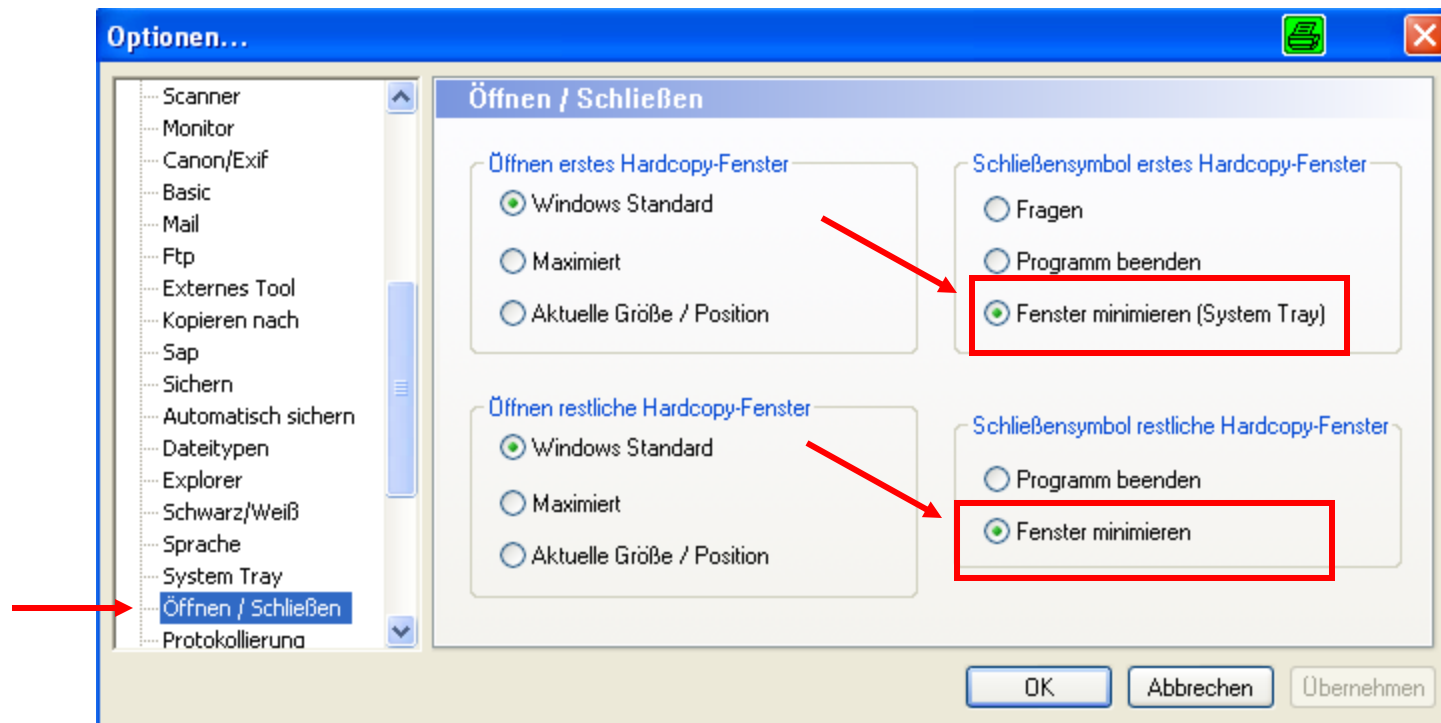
Optionen...

Scanner
Monitor
Canon/Exif
Basic
Mail
Ftp
Externes Tool
Kopieren nach
Sap
Sichern
Automatisch sichern
Dateitypen
Explorer
Schwarz/Weiß
Sprache
System Tray
Öffnen / Schließen
Protokollierung

Öffnen / Schließen

Öffnen erstes Hardcopy-Fenster
Windows Standard
Maximiert
Aktuelle Größe / Position

Schließensymbol erstes Hardcopy-Fenster
Fragen
Programm beenden
Fenster minimieren (System Tray)

Öffnen restliche Hardcopy-Fenster
Windows Standard
Maximiert
Aktuelle Größe / Position

Schließensymbol restliche Hardcopy-Fenster
Programm beenden
Fenster minimieren

OK
Abbrechen
Übernehmen